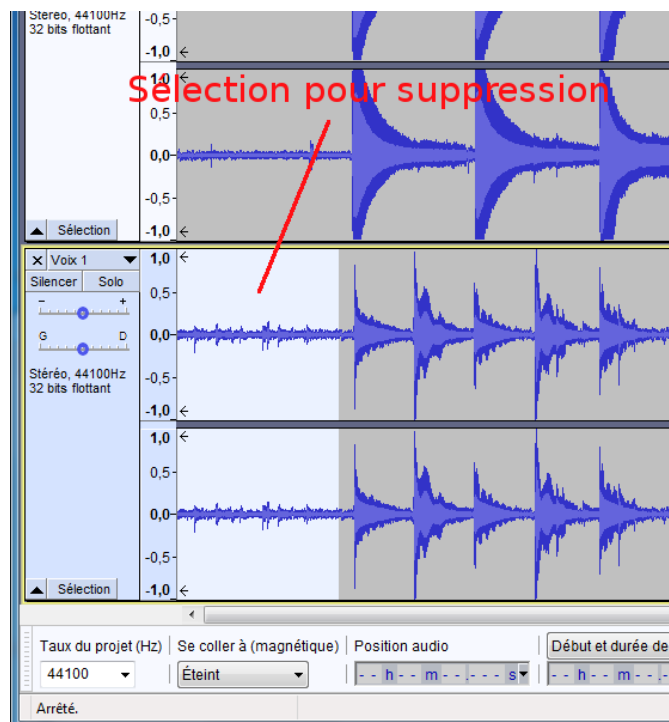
Stéréo, 44100Hz
32 bits flottant

-0,5
-1,0
1,0
0,5
0,0
-0,5
-1,0

Sélection pour suppression

Sélection

Voix 1
Silencer
Solo
-
+
G
D
Stéréo, 44100Hz
32 bits flottant

1,0
0,5
0,0
-0,5
-1,0
1,0
0,5
0,0
-0,5
-1,0

Sélection

Taux du projet (Hz)
Se coller à (magnétique)
Position audio
Début et durée de
44100
Éteint
- - h - - m - - . - - - s
- - h - - m - -

Arrêté.